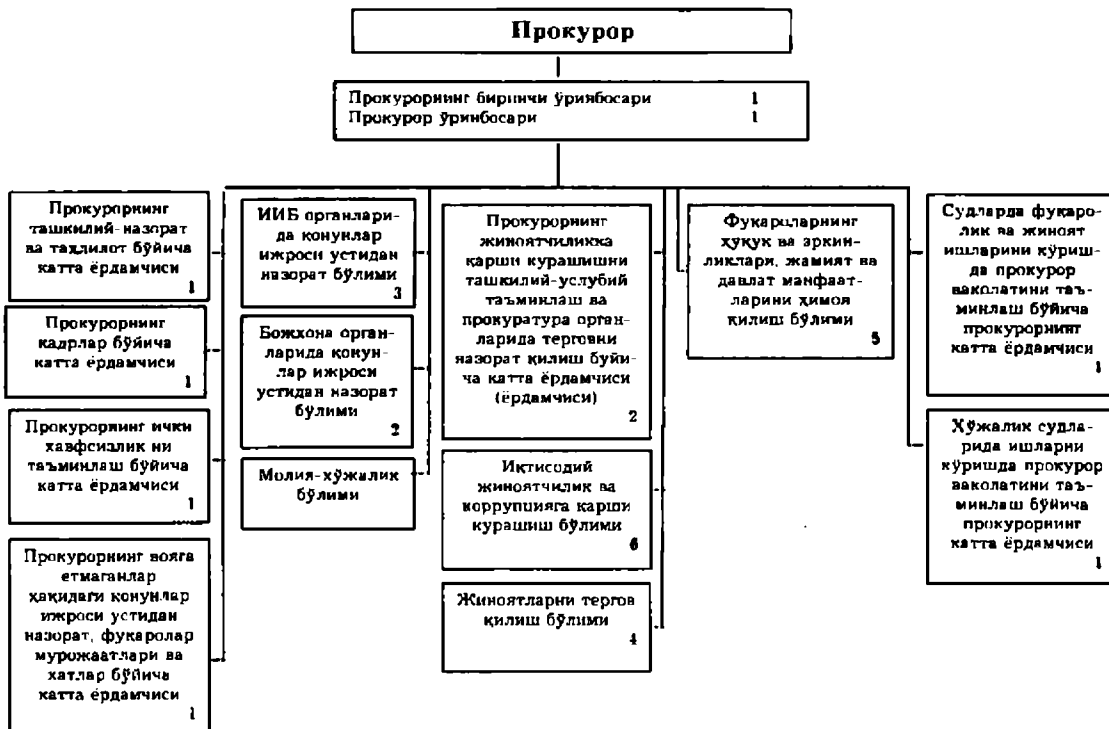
Прокурор

Прокурорнинг биринчи ўринбосари 1
Прокурор ўринбосари 1

Прокурорнинг ташкилий-назорат ва таҳлилот бўйича катта ёрдамчиси 1

Прокурорнинг кадрлар бўйича катта ёрдамчиси 1

Прокурорнинг ички хавфсизлик ни таъминлаш бўйича катта ёрдамчиси 1

Прокурорнинг вояга етмаганлар ҳақидаги қонунлар ижроси устидан назорат, фуқаролар мурожаатлари ва хатлар бўйича катта ёрдамчиси 1

ИИБ органларида қонунлар ижроси устидан назорат бўлими 3

Божхона органларида қонунлар ижроси устидан назорат бўлими 2

Молия-хўжалик бўлими

Прокурорнинг жиноятчиликка қарши курашишни ташкилий-услубий таъминлаш ва прокуратура органларида тергови назорат қилиш буйича катта ёрдамчиси (ёрдамчиси) 2

Иқтисодий жиноятчилик ва коррупцияга қарши курашиш бўлими 6

Жиноятларни тергов қилиш бўлими 4

Фуқароларнинг ҳуқуқ ва эркинликлари, жамият ва давлат манфаатларини ҳимоя қилиш бўлими 5

Судларда фуқаролик ва жиноят ишларини кўришда прокурор ваколатини таъминлаш бўйича прокурорнинг катта ёрдамчиси 1

Хўжалик судларида ишларни кўришда прокурор ваколатини таъминлаш бўйича прокурорнинг катта ёрдамчиси 1